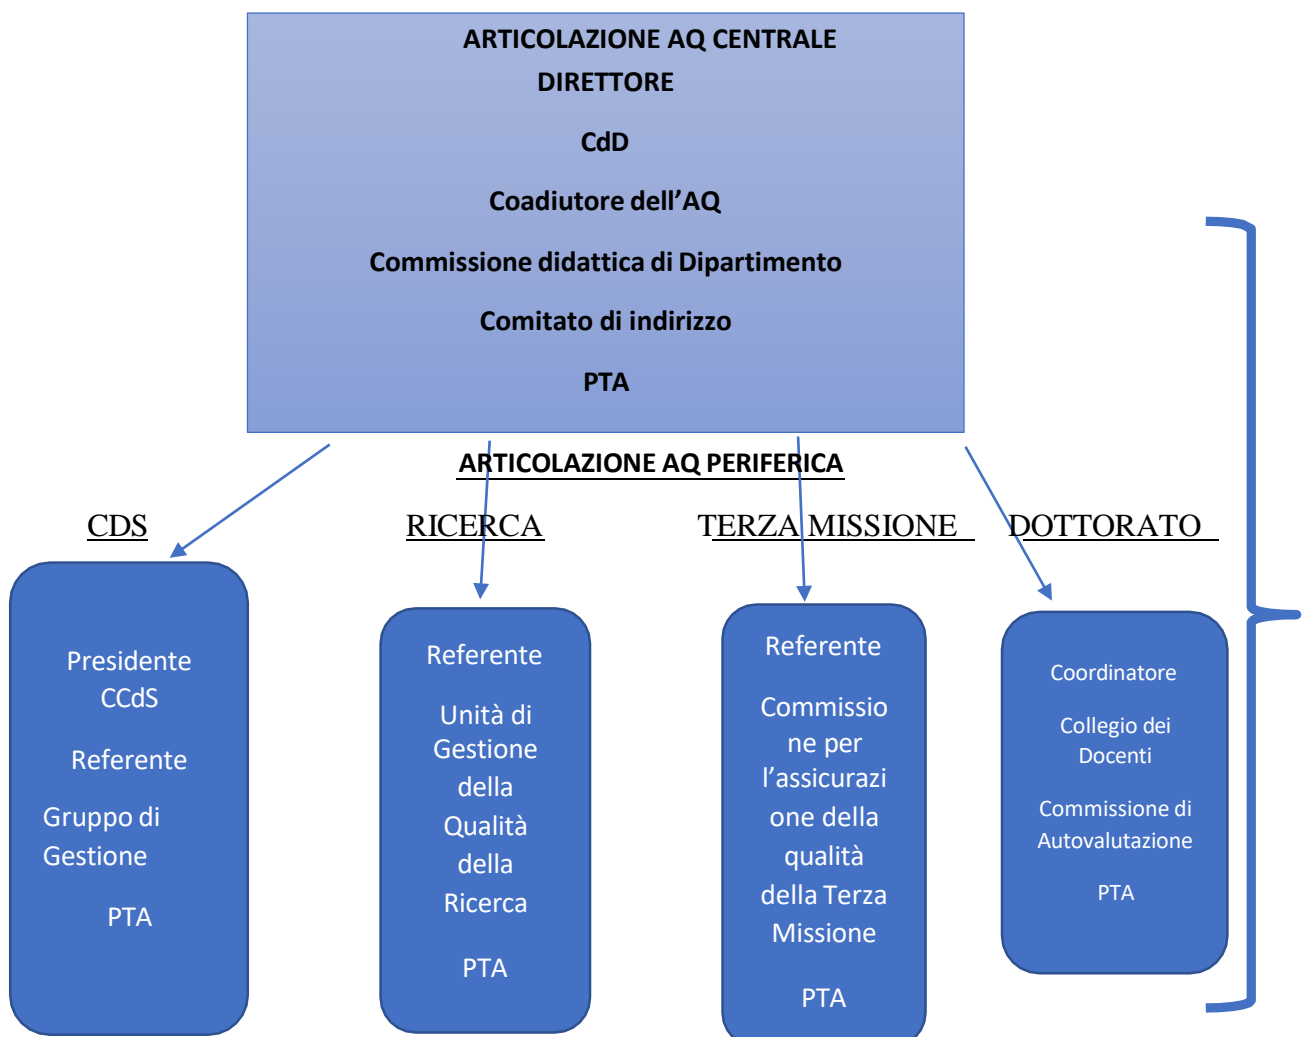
ARTICOLAZIONE AQ CENTRALE

DIRETTORE

CdD

Coadiutore dell'AQ

Commissione didattica di Dipartimento

Comitato di indirizzo

PTA

ARTICOLAZIONE AQ PERIFERICA

CDS

RICERCA

TERZA MISSIONE

DOTTORATO

Presidente CCdS

Referente

Gruppo di Gestione

PTA

Referente

Unità di Gestione della Qualità della Ricerca

PTA

Referente

Commissione per l'assicurazione della qualità della Terza Missione

PTA

Coordinatore

Collegio dei Docenti

Commissione di Autovalutazione

PTA